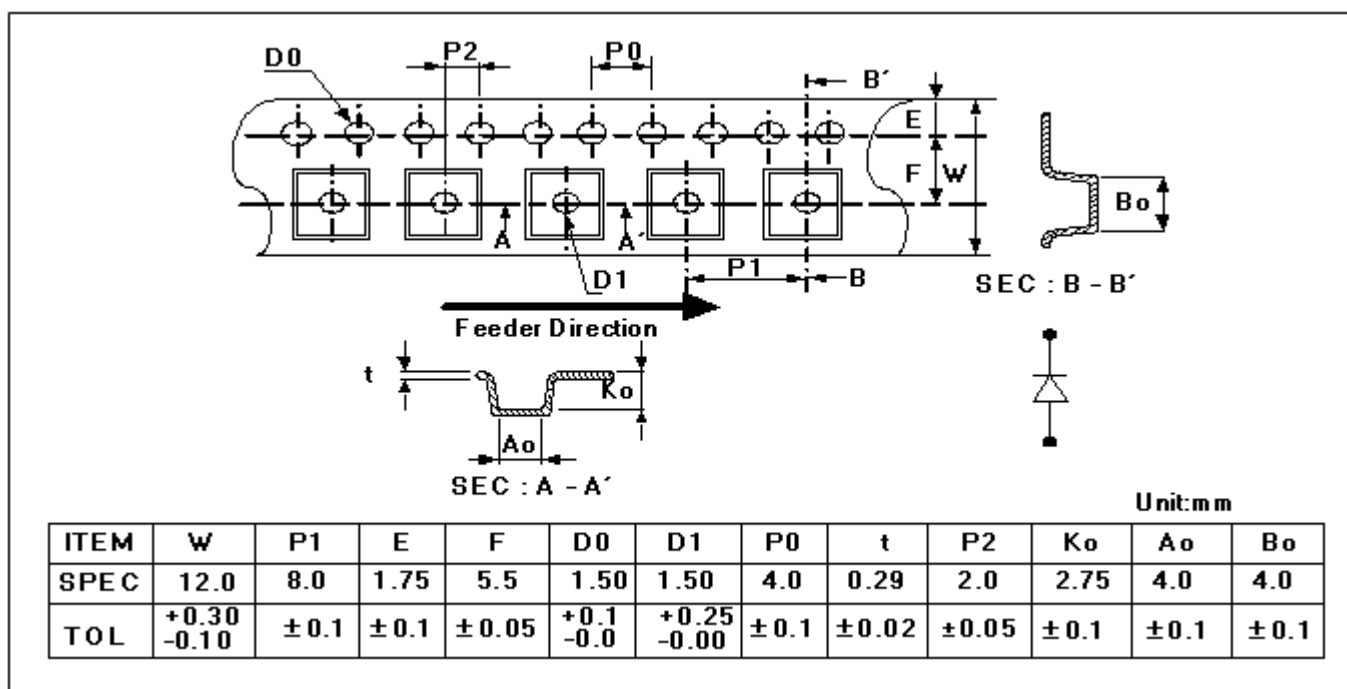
D0
P2
P0
B´
E
F
W
Bo
A
A´
D1
P1
B
SEC : B - B´
Feeder Direction
t
Ko
Ao
SEC : A - A´

Unit:mm

| ITEM | W | P1 | E | F | D0 | D1 | P0 | t | P2 | Ko | Ao | Bo |
|---|---|---|---|---|---|---|---|---|---|---|---|---|
| SPEC | 12.0 | 8.0 | 1.75 | 5.5 | 1.50 | 1.50 | 4.0 | 0.29 | 2.0 | 2.75 | 4.0 | 4.0 |
| TOL | +0.30 -0.10 | ±0.1 | ±0.1 | ±0.05 | +0.1 -0.0 | +0.25 -0.00 | ±0.1 | ±0.02 | ±0.05 | ±0.1 | ±0.1 | ±0.1 |